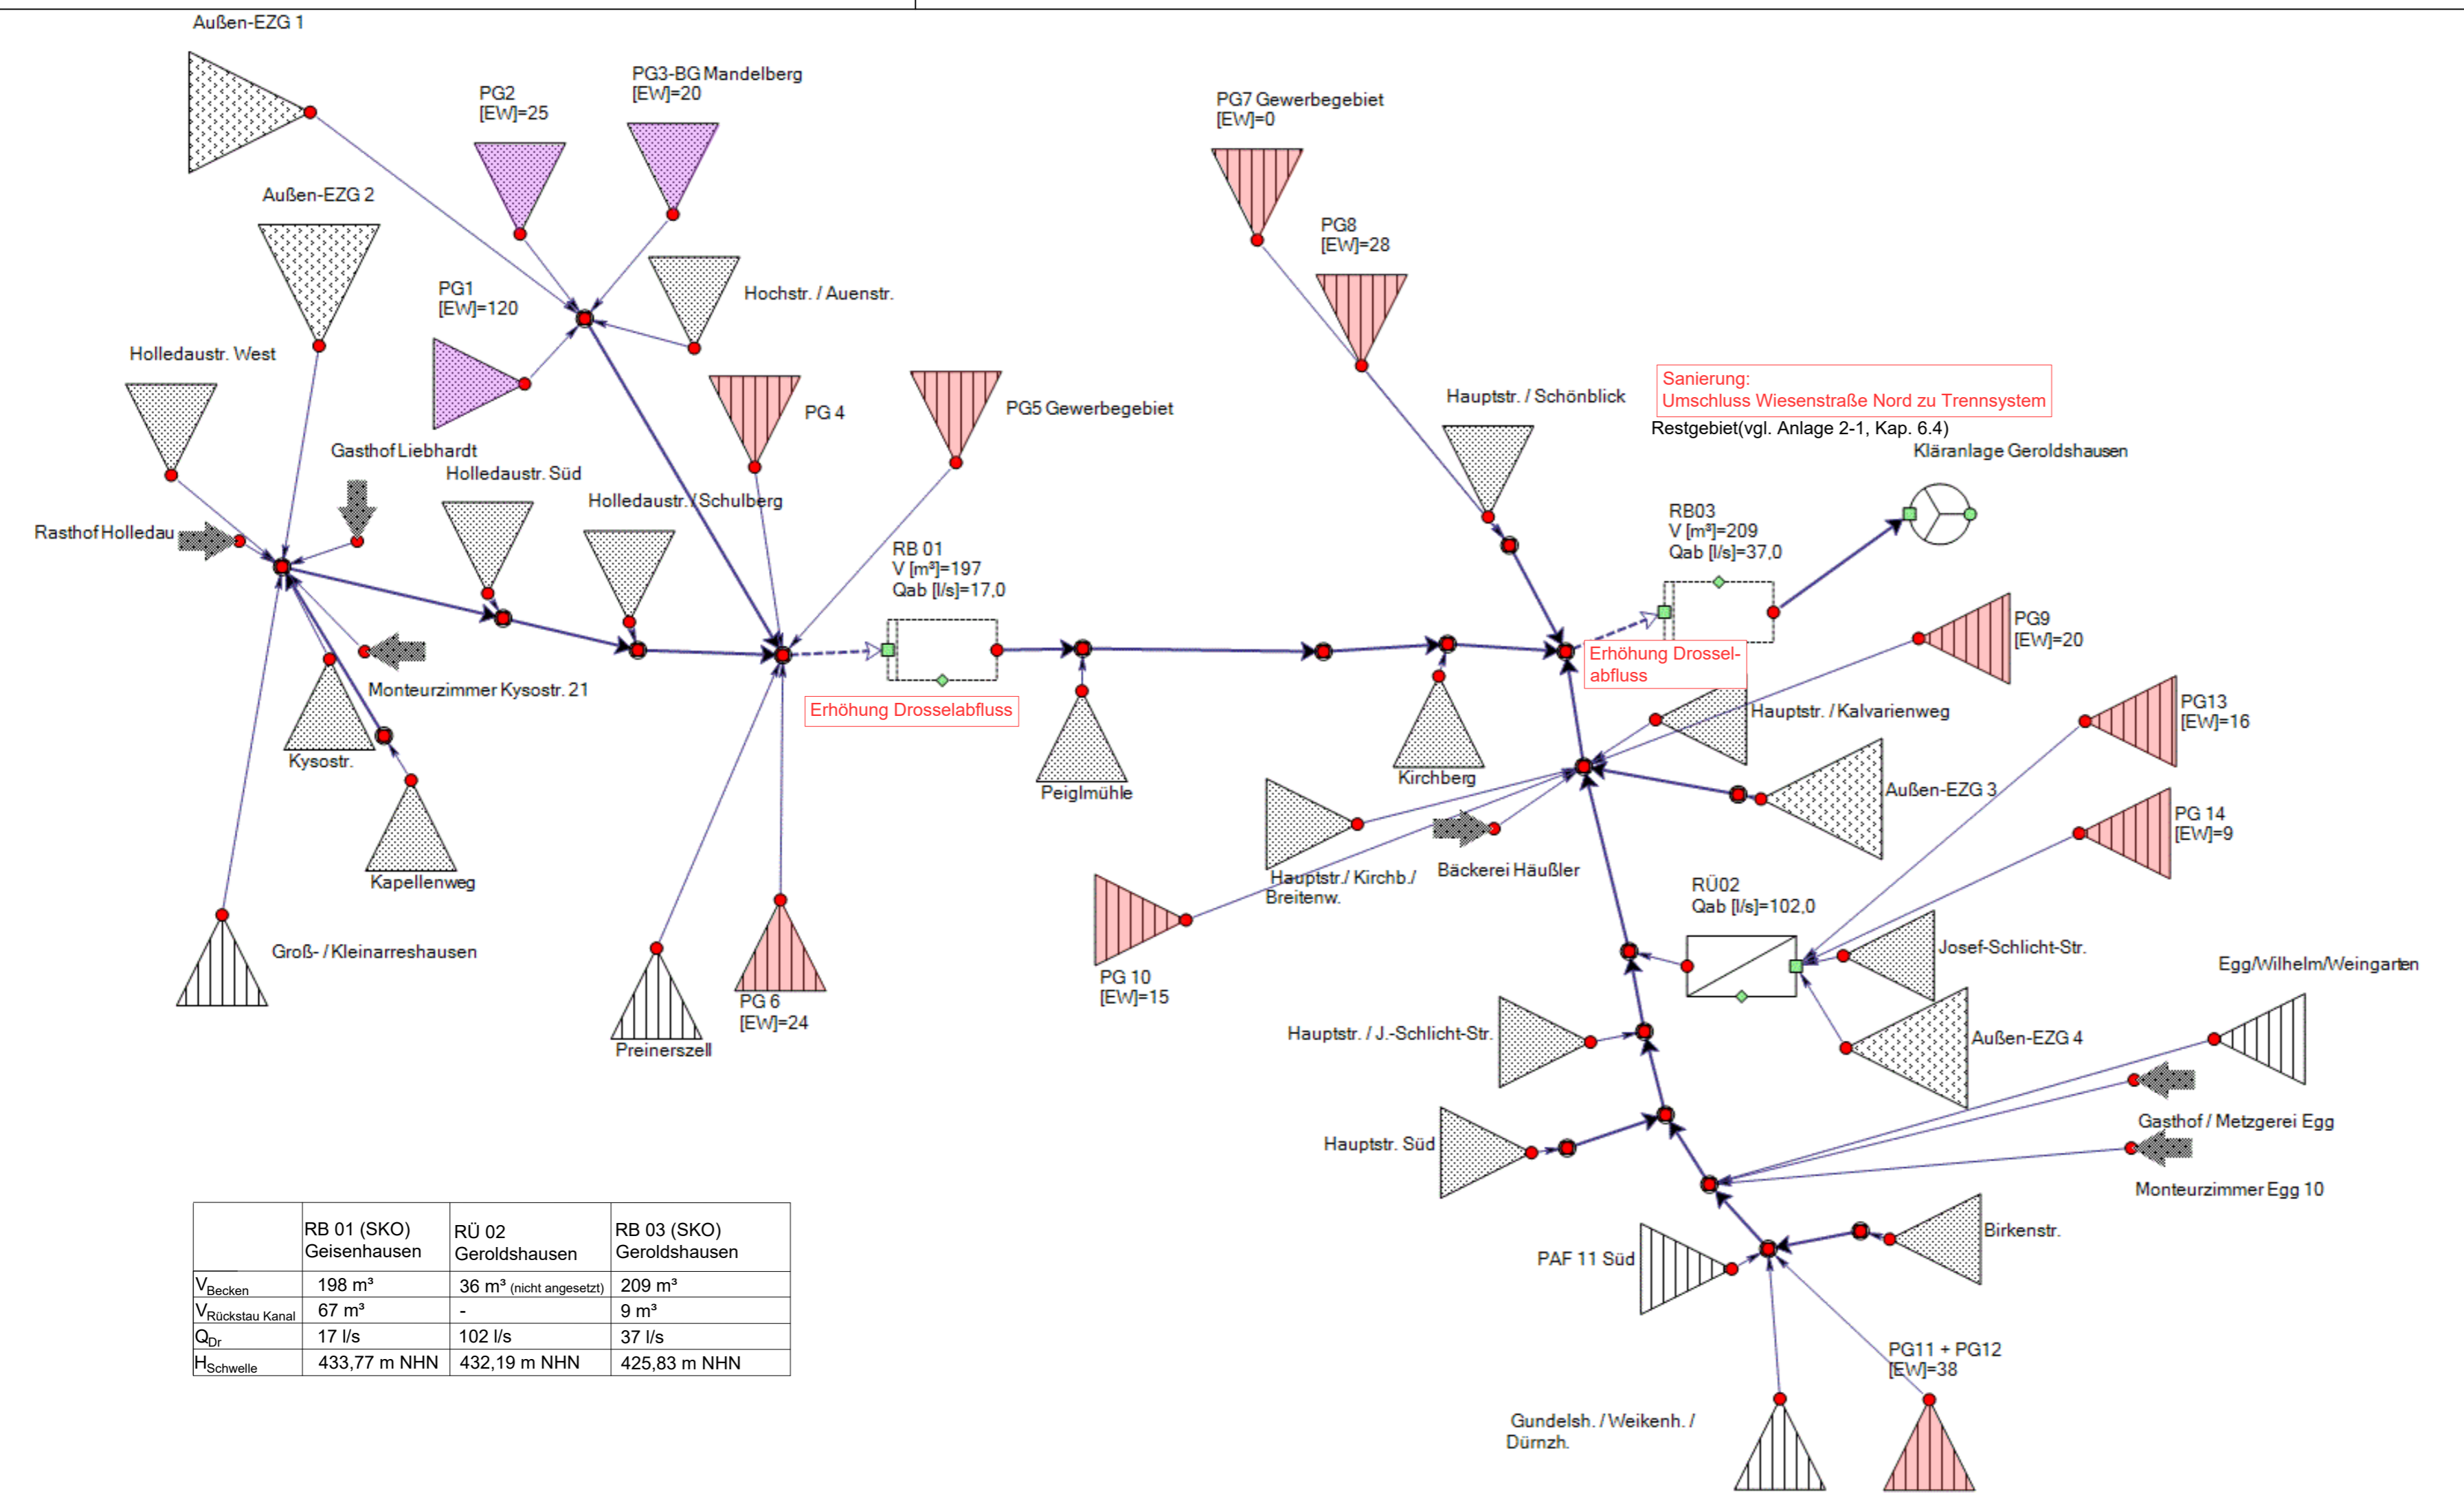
Außen-EZG 1

PG2
[EW]=25

PG3-BG Mandelberg
[EW]=20

PG7 Gewerbegebiet
[EW]=0

Außen-EZG 2

PG8
[EW]=28

PG1
[EW]=120

Hochstr. / Auenstr.

Holledaustr. West

PG 4

PG5 Gewerbegebiet

Hauptstr. / Schönblick

Sanierung:
Umschluss Wiesenstraße Nord zu Trennsystem
Restgebiet(vgl. Anlage 2-1, Kap. 6.4)

Kläranlage Geroldshausen

Gasthof Liebhardt

Holledaustr. Süd

Holledaustr. / Schulberg

RB03
V [m³]=209
Qab [l/s]=37,0

Rasthof Holledau

RB 01
V [m³]=197
Qab [l/s]=17,0

PG9
[EW]=20

Erhöhung Drosselabfluss

PG13
[EW]=16

Monteurzimmer Kysostr. 21

Erhöhung Drosselabfluss

Hauptstr. / Kalvarienweg

Kysostr.

Peiglmühle

Kirchberg

Außen-EZG 3

PG 14
[EW]=9

Kapellenweg

Hauptstr./ Kirchb./ Breitenw.

Bäckerei Häußler

RÜ02
Qab [l/s]=102,0

Groß- / Kleinarreshausen

PG 10
[EW]=15

Josef-Schlicht-Str.

Egg/Wilhelm/Weingarten

PG 6
[EW]=24

Preinerszell

Hauptstr. / J.-Schlicht-Str.

Außen-EZG 4

Gasthof / Metzgerei Egg

Hauptstr. Süd

Monteurzimmer Egg 10

Birkenstr.

PAF 11 Süd

PG11 + PG12
[EW]=38

Gundelsh. / Weikenh. / Dürnzh.

| | RB 01 (SKO) Geisenhausen | RÜ 02 Geroldshausen | RB 03 (SKO) Geroldshausen |
|---|---|---|---|
| $V_{Becken}$ | 198 m³ | 36 m³ (nicht angesetzt) | 209 m³ |
| $V_{Rückstau\ Kanal}$ | 67 m³ | - | 9 m³ |
| $Q_{Dr}$ | 17 l/s | 102 l/s | 37 l/s |
| $H_{Schwelle}$ | 433,77 m NHN | 432,19 m NHN | 425,83 m NHN |